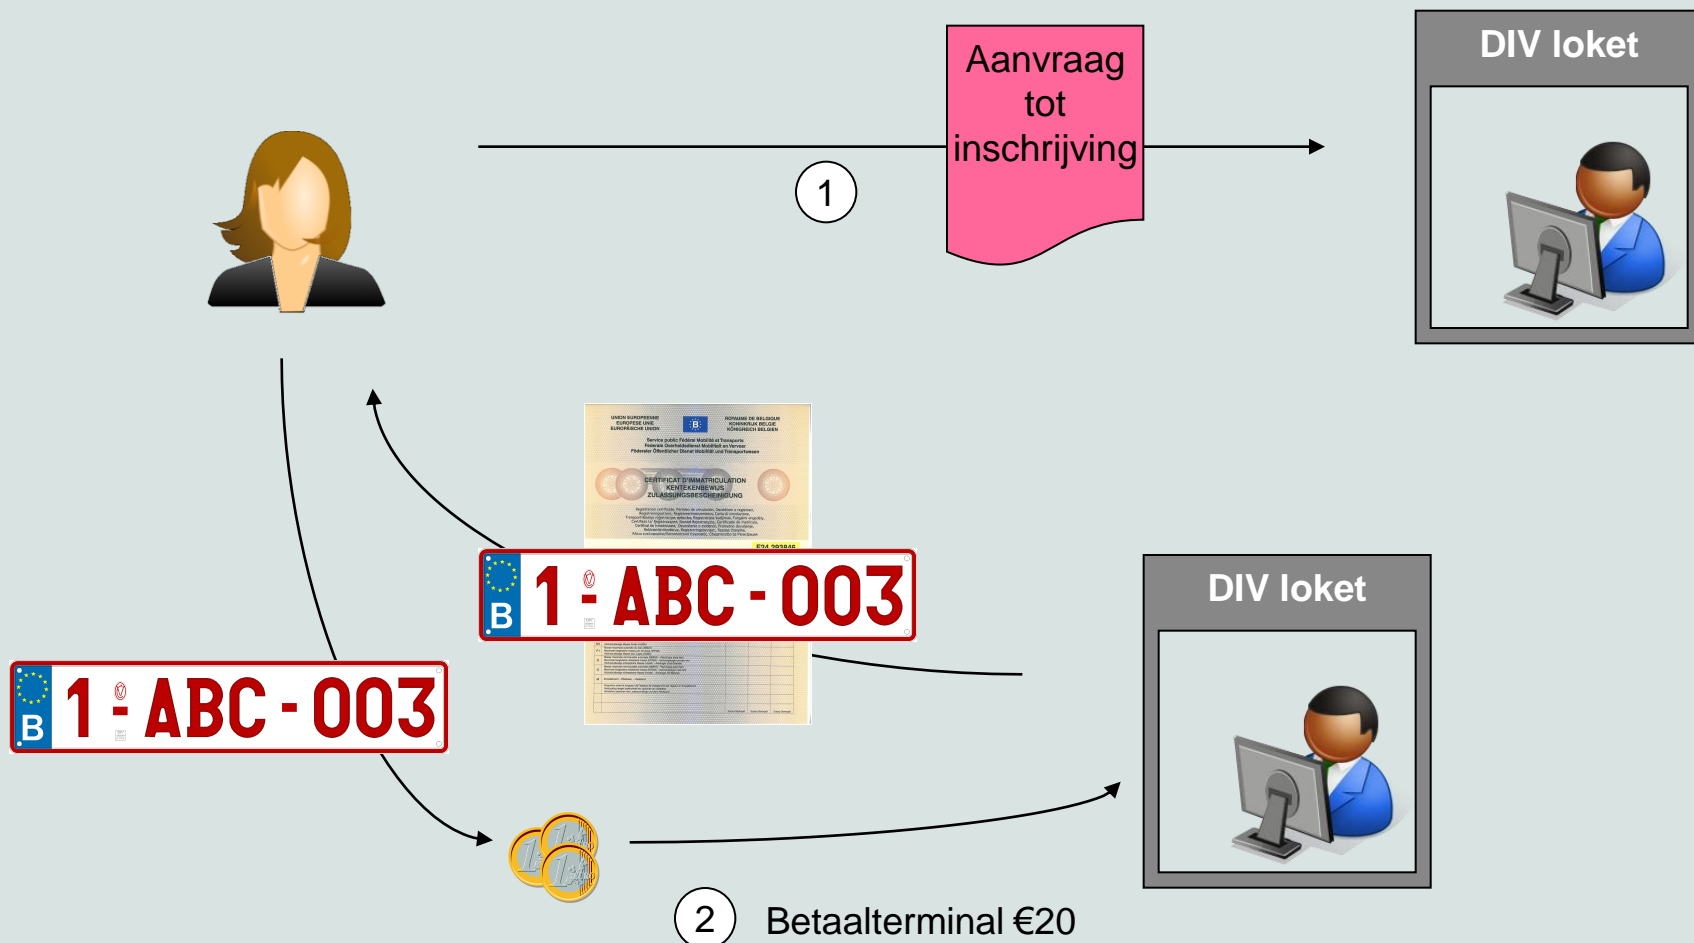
DIV loket

Aanvraag tot inschrijving

1

UNION EUROPEENNE
EUROPESE UNIE
EUROPÄISCHE UNION

B

ROYAUME DE BELGIQUE
KONINKRIJK BELGIE
KÖNIGREICH BELGIEN

CERTIFICAT D'IMMATRICULATION
KENTEKENBEWIJS
ZULASSUNGSBESCHEINIGUNG

B 1 - ABC - 003

B 1 - ABC - 003

DIV loket

2

Betaalterminal €20